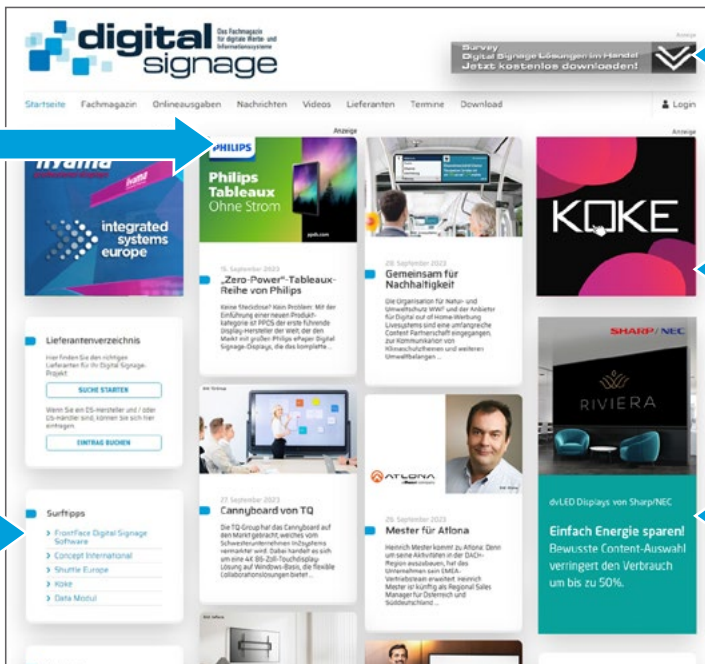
digital signage
Das Fachmagazin für digitale Werbe- und Informationssysteme

Anzeige
Survey
Digital Signage Lösungen im Handel
Jetzt kostenlos downloaden!

Startseite Fachmagazin Onlineausgaben Nachrichten Videos Lieferanten Termine Download Login

integrated systems europe

Anzeige
PHILIPS
Philips Tableaux Ohne Strom

15. September 2023
„Zero-Power"-Tableaux-Reihe von Philips
Keine Steckdose? Kein Problem: Mit der Einführung einer neuen Produktkategorie ist PPDS der erste führende Display-Hersteller der Welt, der den Markt mit großen Philips ePaper Digital Signage-Displays, die das komplette ...

28. September 2023
Gemeinsam für Nachhaltigkeit
Die Organisation für Natur- und Umweltschutz WWF und der Anbieter für Digital out of Home-Werbung Livesystems sind eine umfangreiche Content Partnerschaft eingegangen, zur Kommunikation von Klimaschutzthemen und weiteren Umweltbelangen ...

Anzeige
KOKE

Lieferantenverzeichnis
Hier finden Sie den richtigen Lieferanten für Ihr Digital Signage-Projekt.
SUCHE STARTEN
Wenn Sie ein DS-Hersteller und / oder DS-Händler sind, können Sie sich hier eintragen.
EINTRAG BUCHEN

SHARP/NEC
RIVIERA
dvLED Displays von Sharp/NEC
Einfach Energie sparen!
Bewusste Content-Auswahl verringert den Verbrauch um bis zu 50%.

27. September 2023
Cannyboard von TQ
Die TQ-Group hat das Cannyboard auf den Markt gebracht, welches vom Schwesterunternehmen In2systems vermarktet wird. Dabei handelt es sich um eine 4K 86-Zoll-Touchdisplay-Lösung auf Windows-Basis, die flexible Collaborationslösungen bietet ...

ATLONA
26. September 2023
Mester für Atlona
Heinrich Mester kommt zu Atlona: Denn um seine Aktivitäten in der DACH-Region auszubauen, hat das Unternehmen sein EMEA-Vertriebsteam erweitert. Heinrich Mester ist künftig als Regional Sales Manager für Österreich und Süddeutschland ...

Surftipps
FrontFace Digital Signage Software
Concept International
Shuttle Europe
KOKE
Data Modul